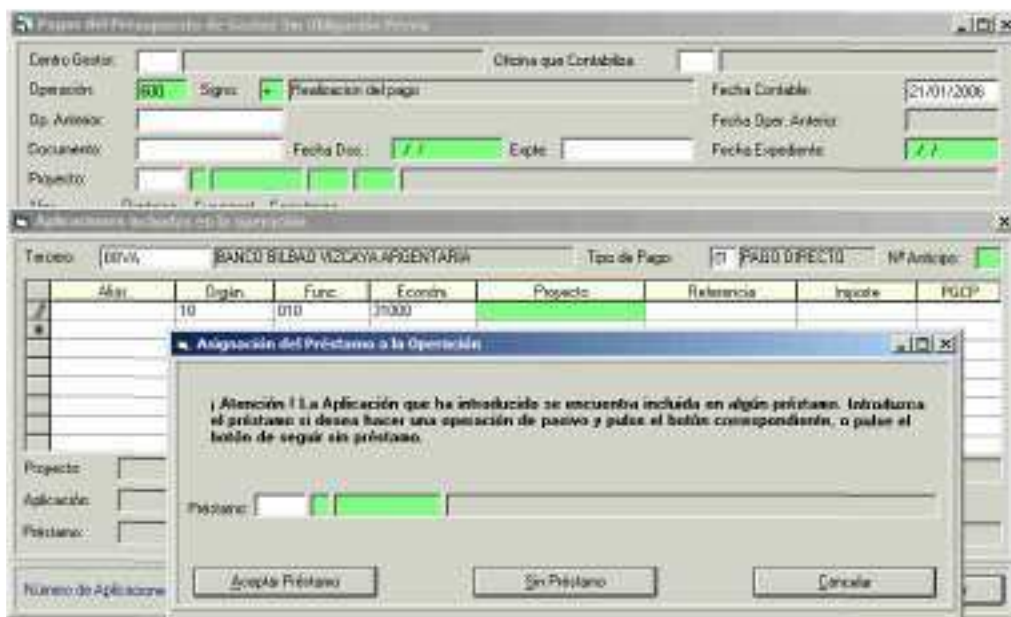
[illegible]

Centro Gestor:

Oficina que Contabiliza:

Operación: 600 Signo: + Realizacion del pago

Fecha Contable: 21/01/2006

Op. Anterior:

Fecha Oper. Anterior:

Documento:

Fecha Doc.: / /

Expte.:

Fecha Expediente: / /

Proyecto:

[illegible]

Tercero: BBVA BANCO BILBAO VIZCAYA ARGENTARIA

Tipo de Pago: 01 PAGO DIRECTO

Nº Anticipo:

| | Año | Orgán. | Func. | Económ. | Proyecto | Referencia | Importe | PGCP |
|---|---|---|---|---|---|---|---|---|
| | | 10 | 010 | 31000 | | | | |

Proyecto:

Aplicación:

Préstamo:

Número de Aplicacione

Asignación del Préstamo a la Operación

¡ Atención ! La Aplicación que ha introducido se encuentra incluida en algún préstamo. Introduzca el préstamo si desea hacer una operación de pasivo y pulse el botón correspondiente, o pulse el botón de seguir sin préstamo.

Préstamo:

Aceptar Préstamo

Sin Préstamo

Cancelar